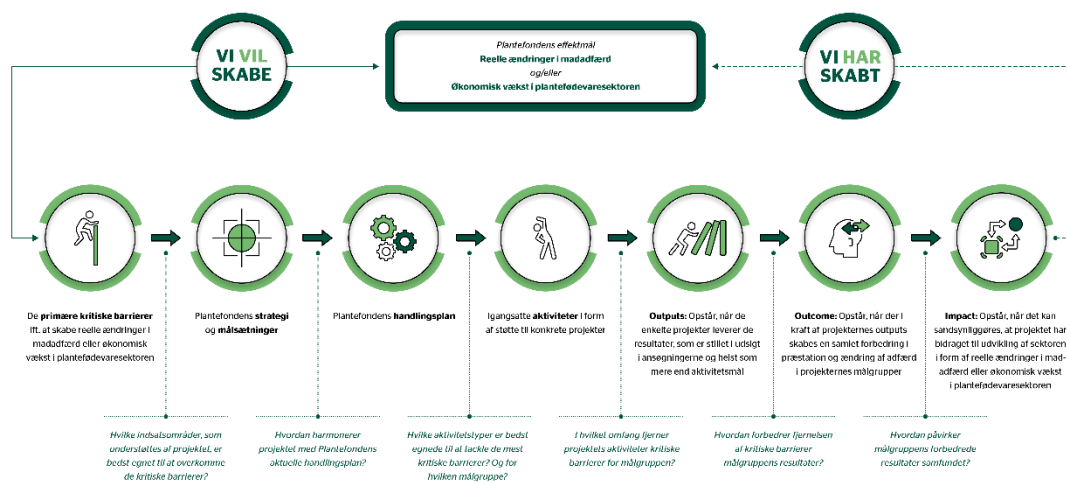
VI VIL SKABE

Plantefondens effektmål
Reelle ændringer i madadfærd
og/eller
Økonomisk vækst i plantefødevaresektoren

VI HAR SKABT

De primære kritiske barrierer ift. at skabe reelle ændringer i madadfærd eller økonomisk vækst i plantefødevaresektoren

Plantefondens strategi og målsætninger

Plantefondens handlingsplan

Igangsatte aktiviteter i form af støtte til konkrete projekter

Outputs: Opstår, når de enkelte projekter leverer de resultater, som er stillet i udsigt i ansøgningerne og helst som mere end aktivitetsmål

Outcome: Opstår, når der i kraft af projekternes outputs skabes en samlet forbedring i præstation og ændring af adfærd i projekternes målgrupper

Impact: Opstår, når det kan sandsynliggøres, at projektet har bidraget til udvikling af sektoren i form af reelle ændringer i madadfærd eller økonomisk vækst i plantefødevaresektoren

Hvilke indsatsområder, som understøttes af projektet, er bedst egnet til at overkomme de kritiske barrierer?

Hvordan harmonerer projektet med Plantefondens aktuelle handlingsplan?

Hvilke aktivitetstyper er bedst egnede til at tackle de mest kritiske barrierer? Og for hvilken målgruppe?

I hvilket omfang fjerner projektets aktiviteter kritiske barrierer for målgruppen?

Hvordan forbedrer fjernelsen af kritiske barrierer målgruppens resultater?

Hvordan påvirker målgruppens forbedrede resultater samfundet?